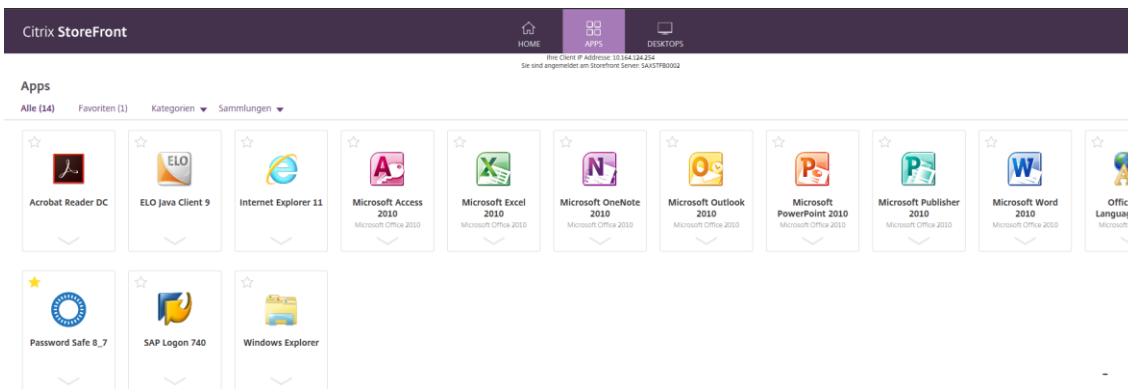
Citrix StoreFront

HOME APPS DESKTOPS

Ihre Client IP Address: 10.164.124.254
Sie sind angemeldet am Storefront Server: SAXSTFB0002

Apps

Alle (14) Favoriten (1) Kategorien Sammlungen

Acrobat Reader DC

ELO

ELO Java Client 9

Internet Explorer 11

Microsoft Access 2010
Microsoft Office 2010

Microsoft Excel 2010
Microsoft Office 2010

Microsoft OneNote 2010
Microsoft Office 2010

Microsoft Outlook 2010
Microsoft Office 2010

Microsoft PowerPoint 2010
Microsoft Office 2010

Microsoft Publisher 2010
Microsoft Office 2010

Microsoft Word 2010
Microsoft Office 2010

Offic
Languag
Microsof

Password Safe 8_7

SAP Logon 740

Windows Explorer